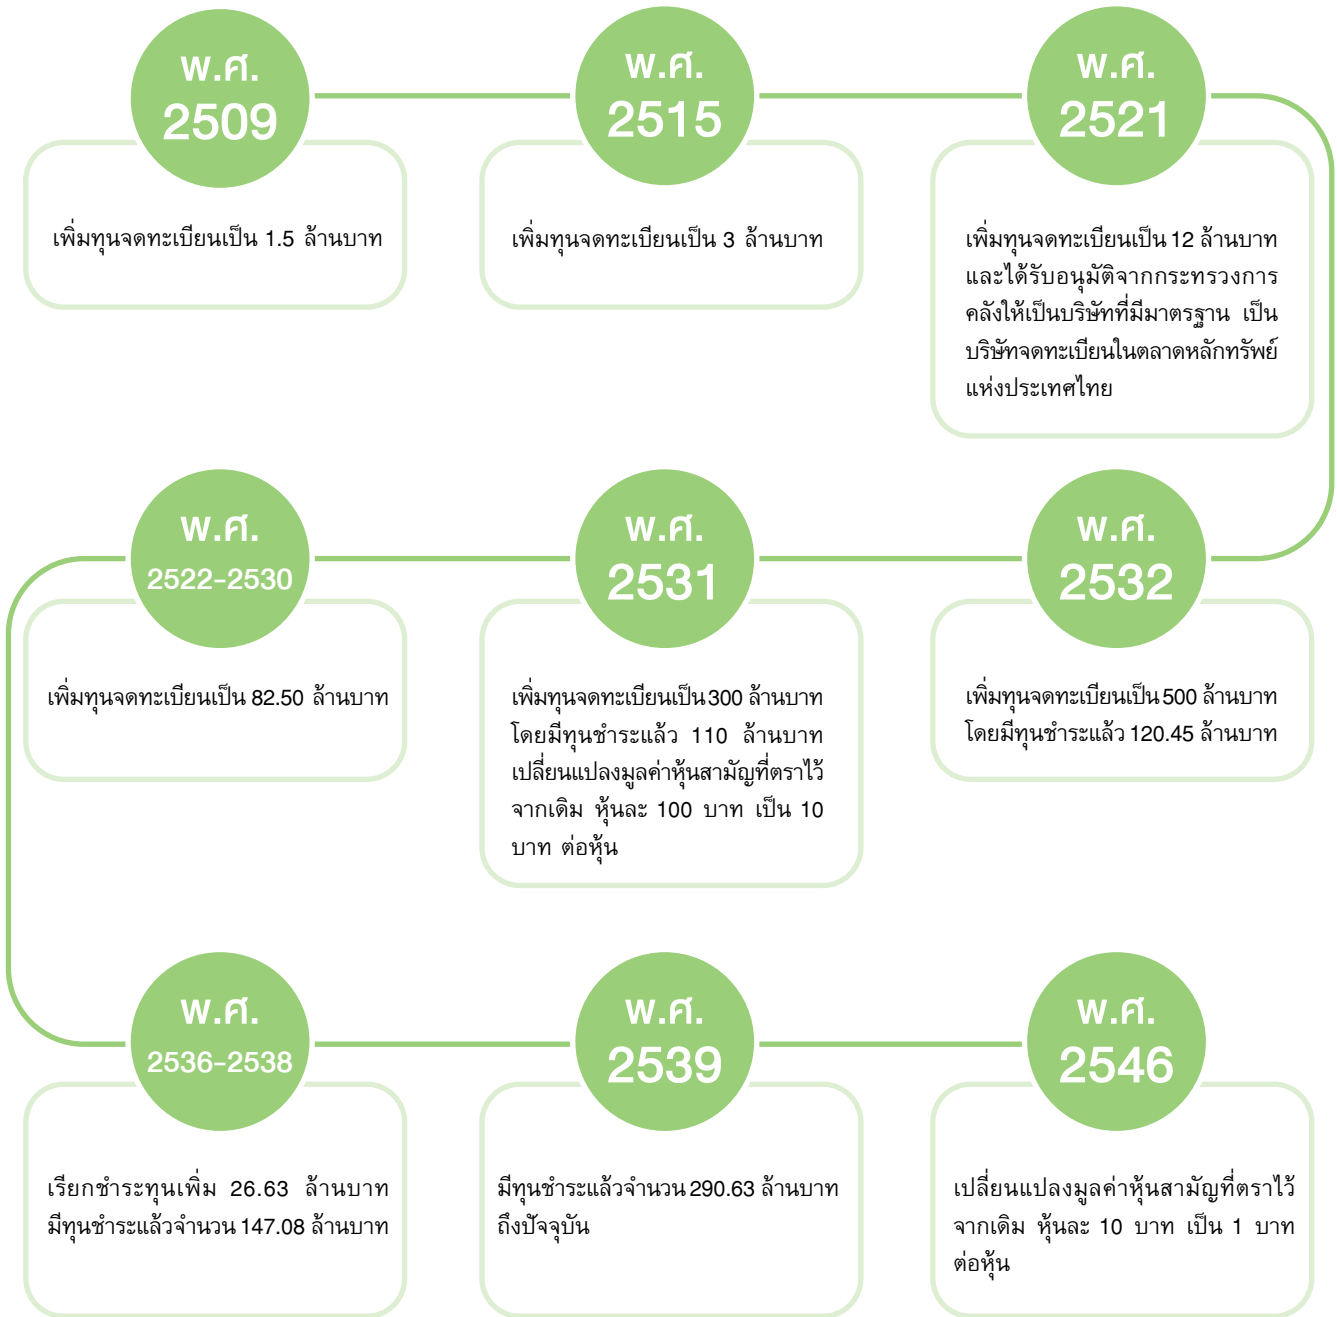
พ.ศ. 2509

เพิ่มทุนจดทะเบียนเป็น 1.5 ล้านบาท

พ.ศ. 2515

เพิ่มทุนจดทะเบียนเป็น 3 ล้านบาท

พ.ศ. 2521

เพิ่มทุนจดทะเบียนเป็น 12 ล้านบาท และได้รับอนุมัติจากกระทรวงการคลังให้เป็นบริษัทที่มีมาตรฐาน เป็นบริษัทจดทะเบียนในตลาดหลักทรัพย์แห่งประเทศไทย

พ.ศ. 2522-2530

เพิ่มทุนจดทะเบียนเป็น 82.50 ล้านบาท

พ.ศ. 2531

เพิ่มทุนจดทะเบียนเป็น 300 ล้านบาท โดยมีทุนชำระแล้ว 110 ล้านบาท เปลี่ยนแปลงมูลค่าหุ้นสามัญที่ตราไว้จากเดิม หุ้นละ 100 บาท เป็น 10 บาท ต่อหุ้น

พ.ศ. 2532

เพิ่มทุนจดทะเบียนเป็น 500 ล้านบาท โดยมีทุนชำระแล้ว 120.45 ล้านบาท

พ.ศ. 2536-2538

เรียกชำระทุนเพิ่ม 26.63 ล้านบาท มีทุนชำระแล้วจำนวน 147.08 ล้านบาท

พ.ศ. 2539

มีทุนชำระแล้วจำนวน 290.63 ล้านบาท ถึงปัจจุบัน

พ.ศ. 2546

เปลี่ยนแปลงมูลค่าหุ้นสามัญที่ตราไว้จากเดิม หุ้นละ 10 บาท เป็น 1 บาท ต่อหุ้น